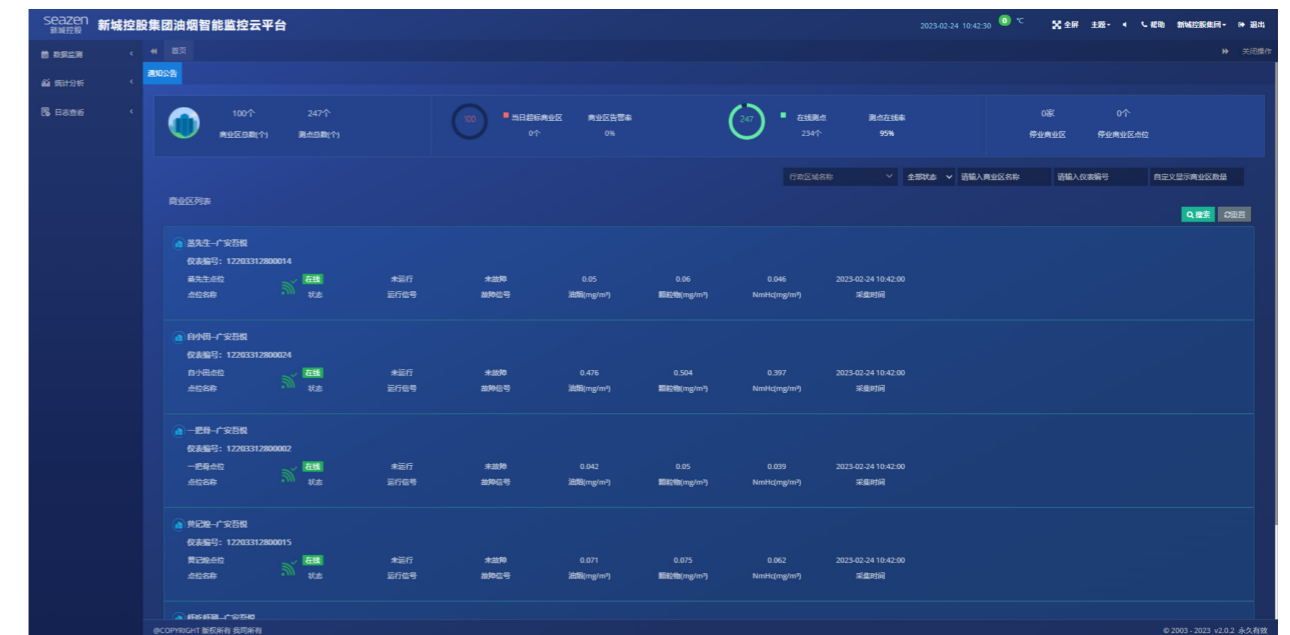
seazen 新城控股 新城控股集团油烟智能监控云平台

2023-02-24 10:42:30 0 ℃ 全屏 主题 帮助 新城控股集团 退出

数据监测
统计分析
日志查看

首页 关闭操作

通知公告

100个 商业区总数(个)
247个 测点总数(个)
100 当日超标商业区 0个
商业区告警率 0%
247 在线测点 234个
测点在线率 95%
0家 停业商业区
0个 停业商业区点位

行政区域名称 全部状态 请输入商业区名称 请输入仪表编号 自定义显示商业区数量

商业区列表

搜索 重置

蒸先生--广安吾悦
仪表编号：12203312800014
蒸先生点位 点位名称 | 在线 状态 | 未运行 运行信号 | 未故障 故障信号 | 0.05 油烟(mg/m³) | 0.06 颗粒物(mg/m³) | 0.046 NmHc(mg/m³) | 2023-02-24 10:42:00 采集时间

自小田--广安吾悦
仪表编号：12203312800024
自小田点位 点位名称 | 在线 状态 | 未运行 运行信号 | 未故障 故障信号 | 0.476 油烟(mg/m³) | 0.504 颗粒物(mg/m³) | 0.397 NmHc(mg/m³) | 2023-02-24 10:42:00 采集时间

一肥寿--广安吾悦
仪表编号：12203312800002
一肥寿点位 点位名称 | 在线 状态 | 未运行 运行信号 | 未故障 故障信号 | 0.042 油烟(mg/m³) | 0.05 颗粒物(mg/m³) | 0.039 NmHc(mg/m³) | 2023-02-24 10:42:00 采集时间

贯记粮--广安吾悦
仪表编号：12203312800015
贯记粮点位 点位名称 | 在线 状态 | 未运行 运行信号 | 未故障 故障信号 | 0.071 油烟(mg/m³) | 0.075 颗粒物(mg/m³) | 0.062 NmHc(mg/m³) | 2023-02-24 10:42:00 采集时间

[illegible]--广安吾悦

@COPYRIGHT 版权所有 我司所有
© 2003 - 2023 v2.0.2 永久有效